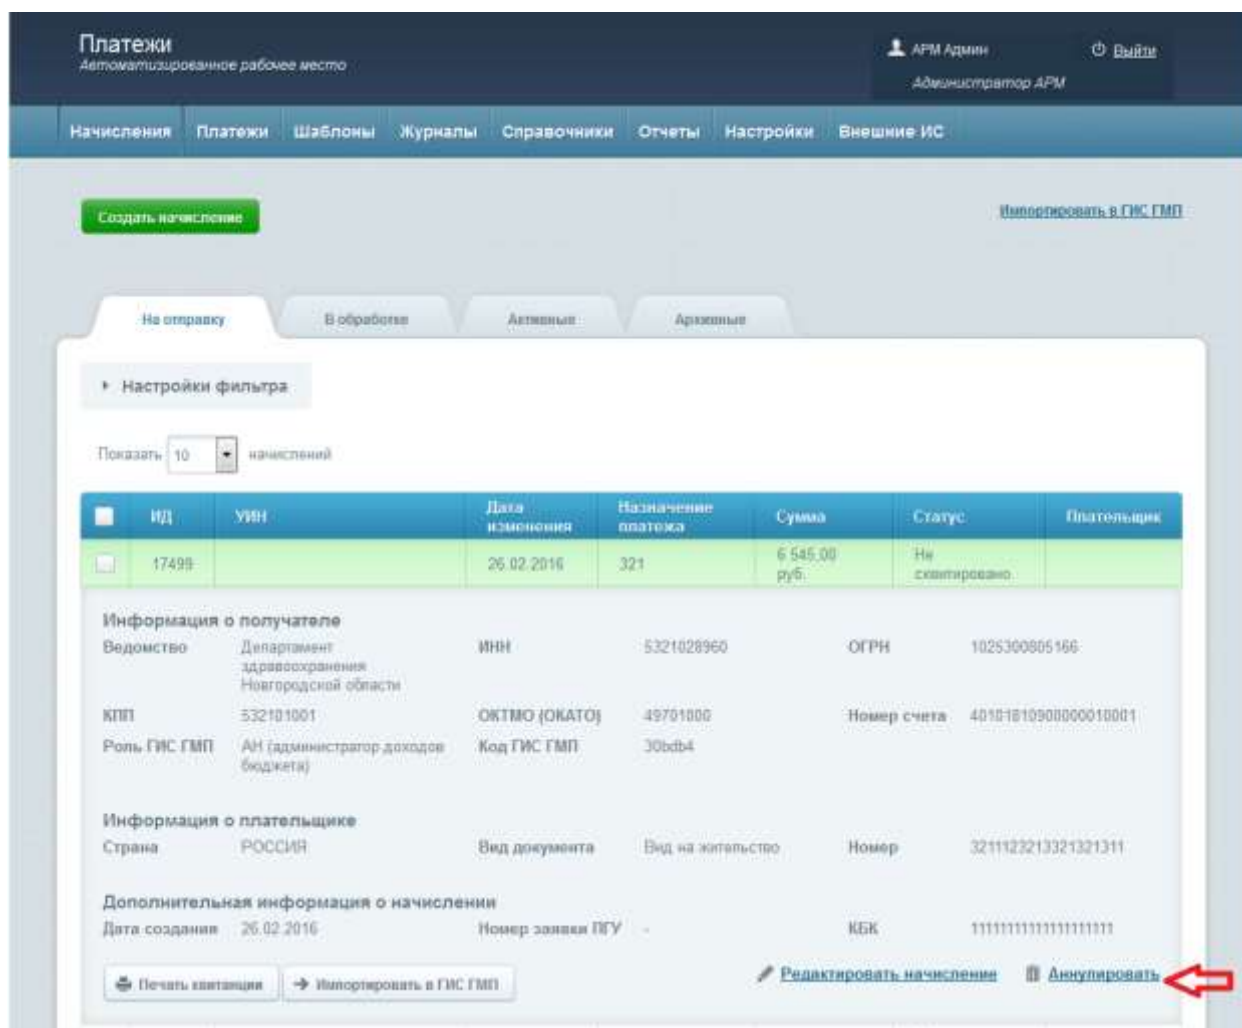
Платежи
Автоматизированное рабочее место

АРМ Админ
Администратор АРМ
Выйти

Начисления | Платежи | Шаблоны | Журналы | Справочники | Отчеты | Настройки | Внешние ИС

Создать начисление

Импортировать в ГИС ГМП

На отправку | В обработке | Активные | Архивные

Настройки фильтра

Показать 10 начислений

| | ИД | УИН | Дата изменения | Назначение платежа | Сумма | Статус | Плательщик |
|---|---|---|---|---|---|---|---|
| | 17499 | | 26.02.2016 | 321 | 6 545,00 руб. | Не сквитировано | |

Информация о получателе
Ведомство: Департамент здравоохранения Новгородской области
ИНН: 5321028960
ОГРН: 1025300805166
КПП: 532101001
ОКТМО (ОКАТО): 49701000
Номер счета: 40101810900000010001
Роль ГИС ГМП: АН (администратор доходов бюджета)
Код ГИС ГМП: 30bdb4

Информация о плательщике
Страна: РОССИЯ
Вид документа: Вид на жительство
Номер: 3211123213321321311

Дополнительная информация о начислении
Дата создания: 26.02.2016
Номер заявки ПГУ: -
КБК: 11111111111111111111

Печать квитанции
Импортировать в ГИС ГМП
Редактировать начисление
Аннулировать